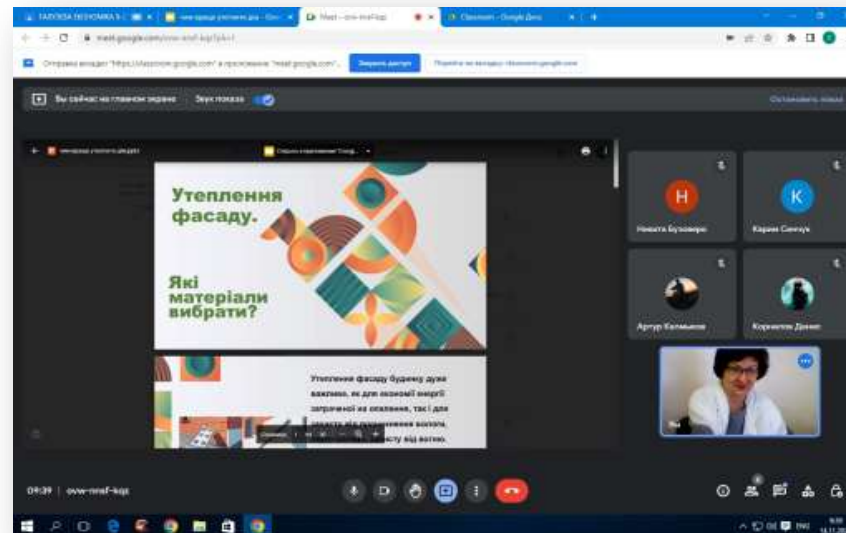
ГАЛУЗЕВА ЕКОНОМІКА 9 | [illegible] | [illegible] | Meet – ovw-mnaf-kqz | Classroom – Google Диск

meet.google.com/ovw-mnaf-kqz

Открыть вкладку "https://classroom.google.com" в приложении "meet.google.com"? | Закрыть доступ | Перейти на вкладку classroom.google.com

Вы сейчас на главном экране | Звук показа | Остановить показ

Утеплення фасаду.

Які матеріали вибрати?

Утеплення фасаду будинку дуже важливо, як для економії енергії затраченої на опалення, так і для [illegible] від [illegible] холоду, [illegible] від вогню.

Н
Никита Бузовери

К
Карим Санчук

Артур Калиныков

Корнилов Данил

09:39 | ovw-mnaf-kqz